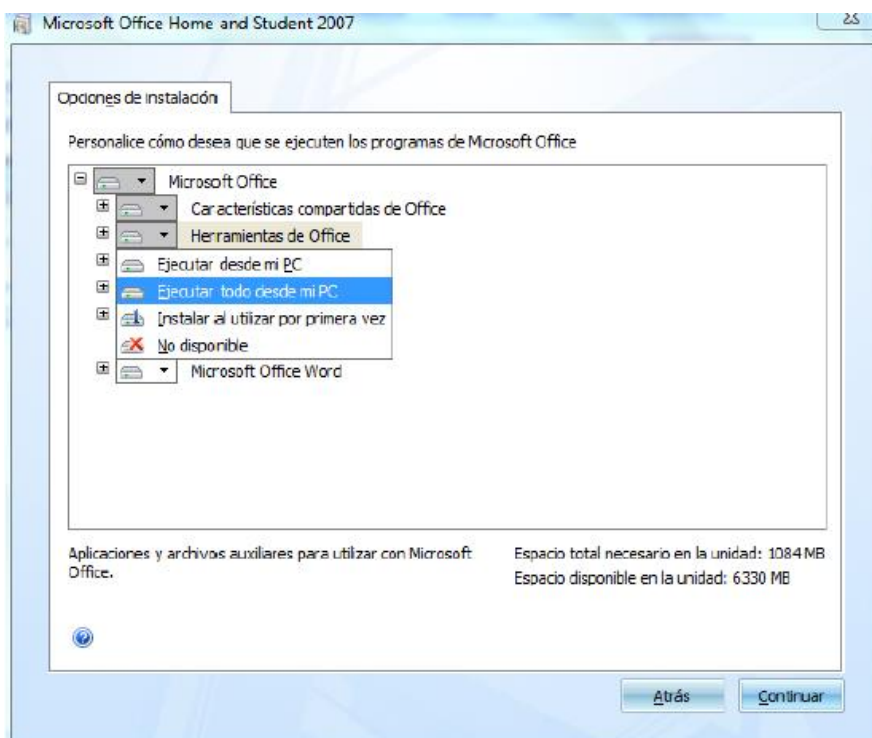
Microsoft Office Home and Student 2007

Opciones de instalación

Personalice cómo desea que se ejecuten los programas de Microsoft Office

Microsoft Office
Características compartidas de Office
Herramientas de Office
Ejecutar desde mi PC
Ejecutar todo desde mi PC
Instalar al utilizar por primera vez
No disponible
Microsoft Office Word

Aplicaciones y archivos auxiliares para utilizar con Microsoft Office.

Espacio total necesario en la unidad: 1084 MB
Espacio disponible en la unidad: 6330 MB

Atrás
Continuar